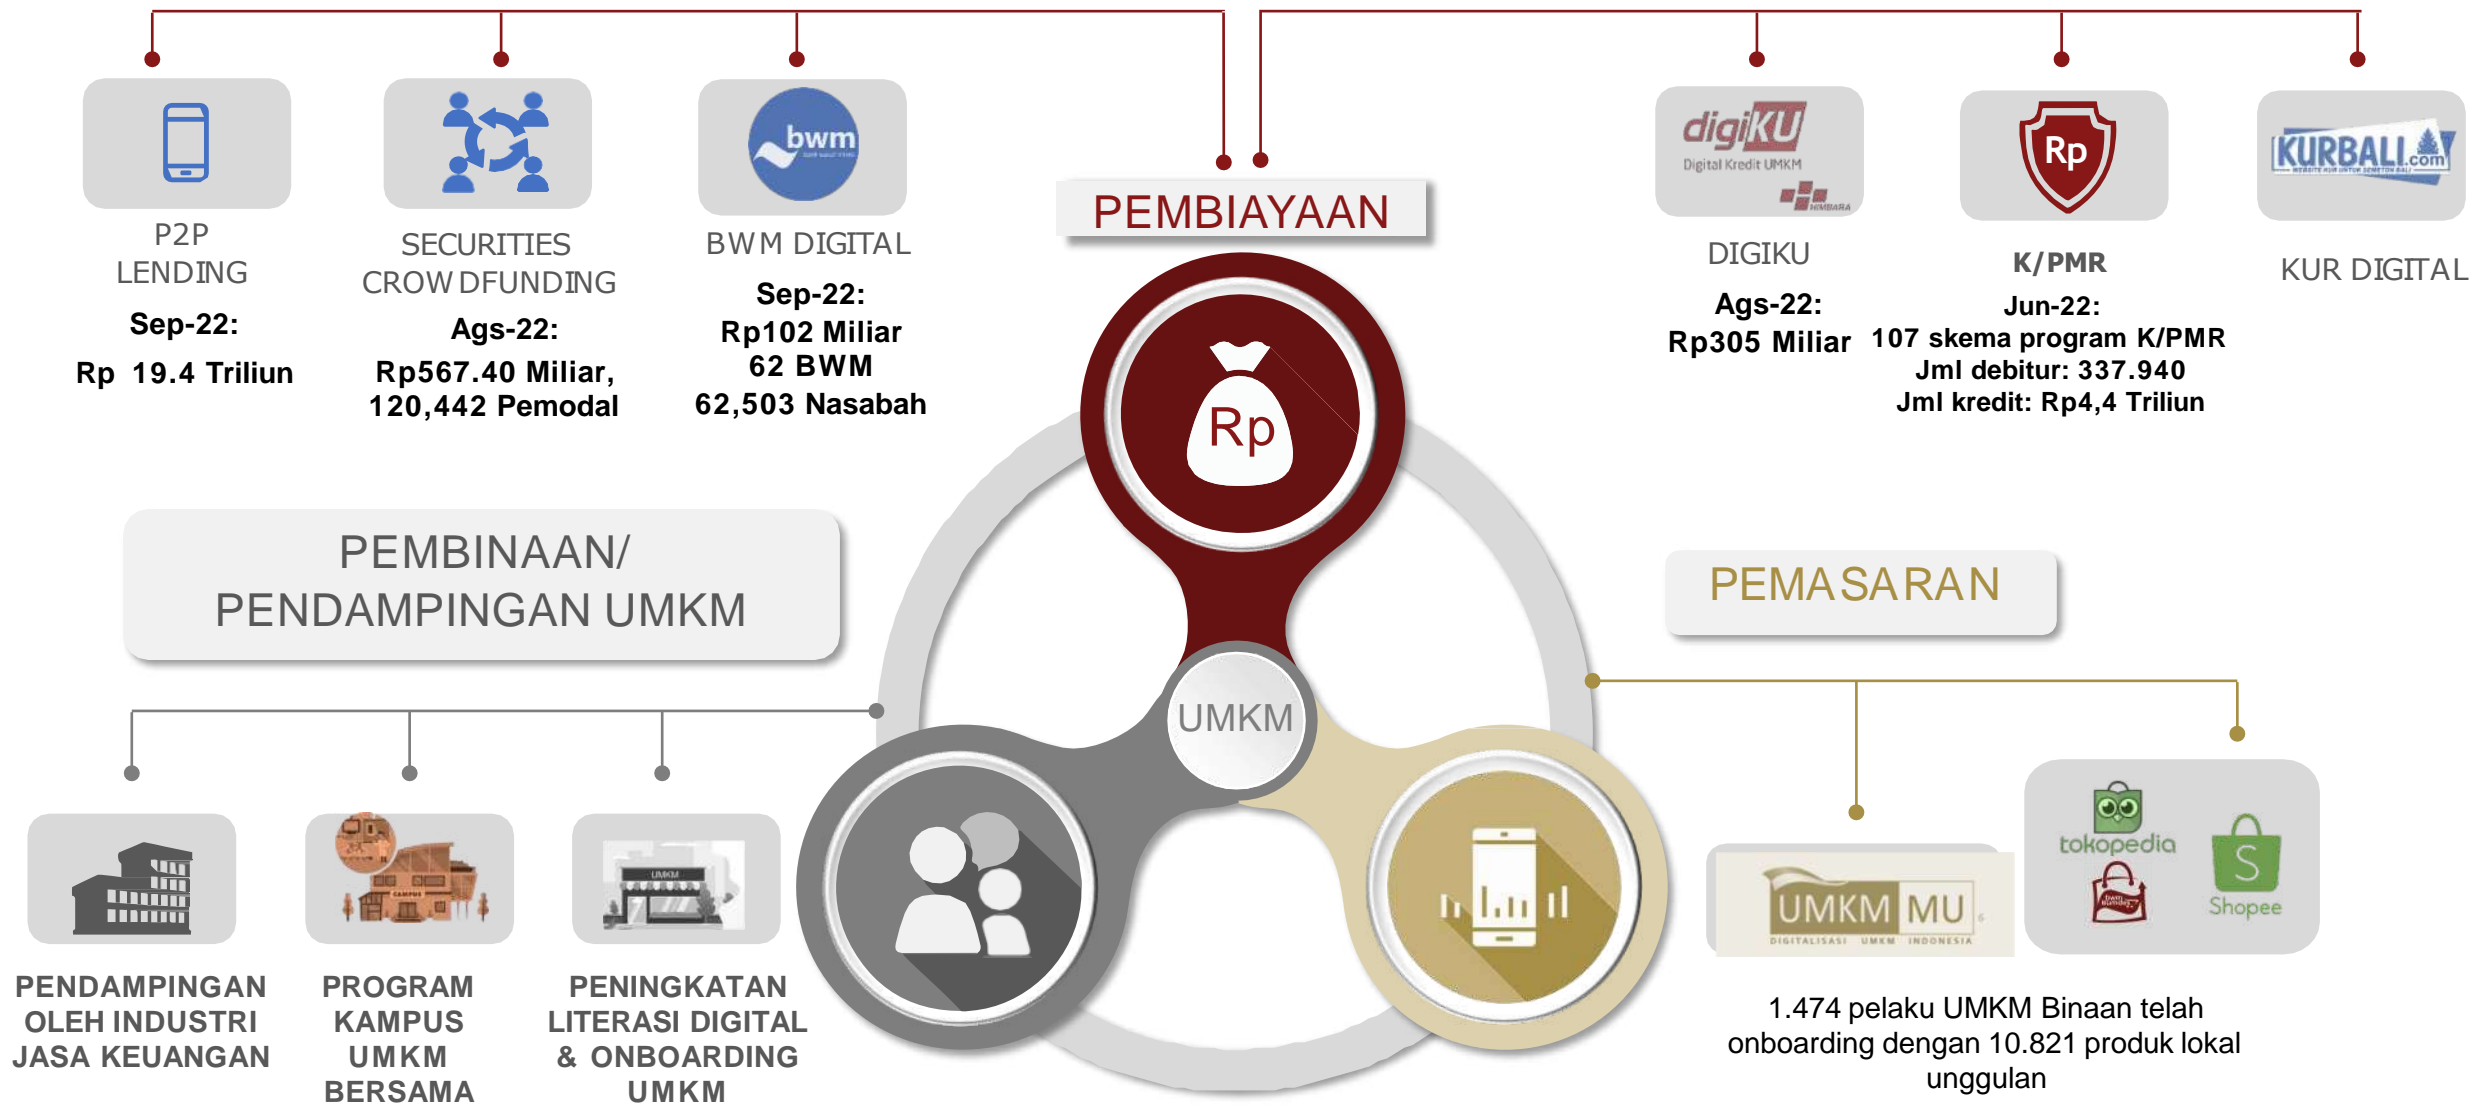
P2P LENDING

Sep-22:

Rp 19.4 Triliun

SECURITIES CROWDFUNDING

Ags-22:

Rp567.40 Miliar, 120,442 Pemodal

bwm

BWM DIGITAL

Sep-22:

Rp102 Miliar

62 BWM

62,503 Nasabah

PEMBIAYAAN

digiKU

Digital Kredit UMKM

DIGIKU

Ags-22:

Rp305 Miliar

Rp

K/PMR

Jun-22:

107 skema program K/PMR

Jml debitur: 337.940

Jml kredit: Rp4,4 Triliun

KURBALI.com

KUR DIGITAL

Rp

PEMBINAAN/ PENDAMPINGAN UMKM

PEMASARAN

UMKM

PENDAMPINGAN OLEH INDUSTRI JASA KEUANGAN

PROGRAM KAMPUS UMKM BERSAMA

PENINGKATAN LITERASI DIGITAL & ONBOARDING UMKM

UMKM MU

DIGITALISASI UMKM INDONESIA

tokopedia

Shopee

1.474 pelaku UMKM Binaan telah onboarding dengan 10.821 produk lokal unggulan